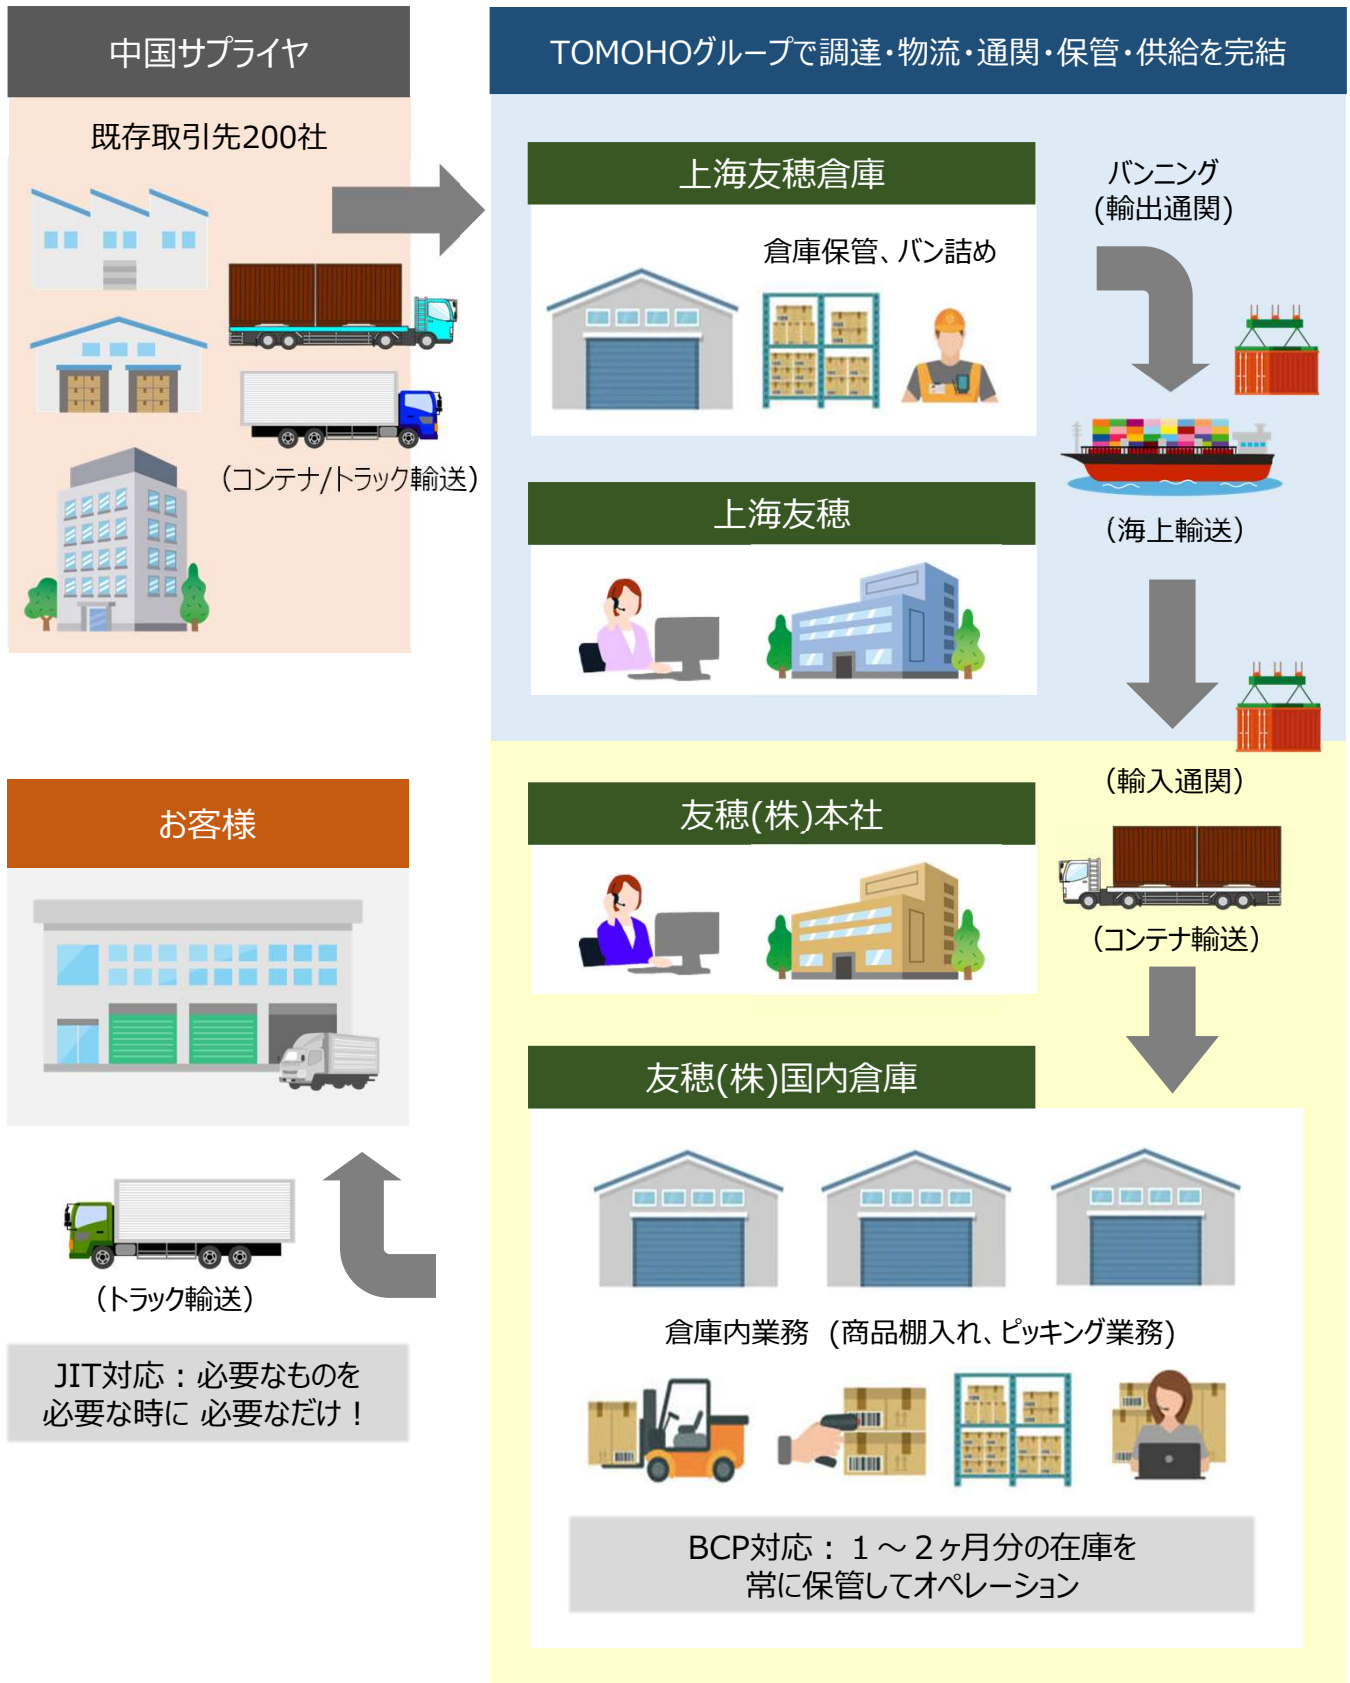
中国サプライヤ

既存取引先200社

（コンテナ/トラック輸送）

TOMOHOグループで調達・物流・通関・保管・供給を完結

上海友穂倉庫

倉庫保管、バン詰め

バンニング
（輸出通関）

（海上輸送）

上海友穂

（輸入通関）

友穂(株)本社

（コンテナ輸送）

友穂(株)国内倉庫

倉庫内業務 （商品棚入れ、ピッキング業務）

BCP対応： 1～2ヶ月分の在庫を
常に保管してオペレーション

お客様

（トラック輸送）

JIT対応：必要なものを
必要な時に 必要なだけ！